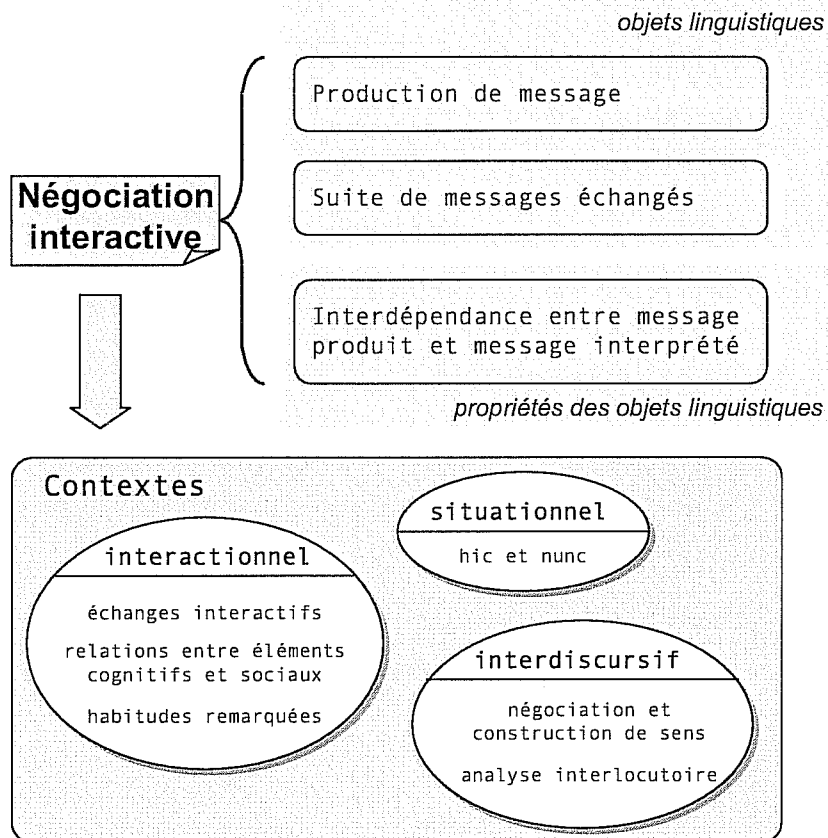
objets linguistiques

Négociation interactive

Production de message

Suite de messages échangés

Interdépendance entre message produit et message interprété

propriétés des objets linguistiques

Contextes

situationnel

hic et nunc

interactionnel

échanges interactifs

relations entre éléments cognitifs et sociaux

habitudes remarquées

interdiscursif

négociation et construction de sens

analyse interlocutoire